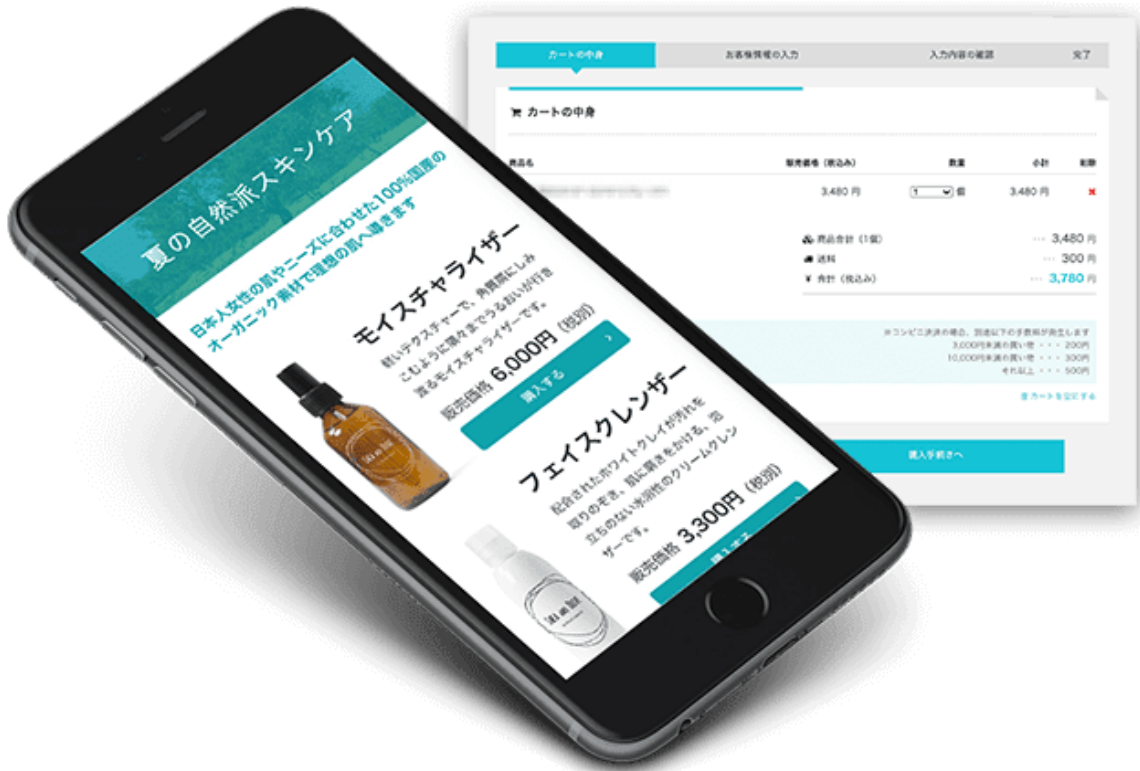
夏の自然派スキンケア

日本人女性の肌やニーズに合わせた100%国産のオーガニック素材で理想の肌へ導きます

モイスチャライザー

軽いテクスチャーで、角質層にしみこむように隅々までうるおいが行き渡るモイスチャライザーです。

販売価格 6,000円 (税別)

購入する

フェイスクレンザー

配合されたホワイトクレイが汚れを取りのぞき、肌に輝きをかける。泡立ちのない水溶性のクリームクレンザーです。

販売価格 3,300円 (税別)

購入する

カートの中身 | お客様情報の入力 | 入力内容の確認 | 完了

カートの中身

| 商品名 | 販売価格 (税込み) | 数量 | 小計 | 削除 |
|---|---|---|---|---|
| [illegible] | 3,480 円 | 1 個 | 3,480 円 | × |

商品合計 (1個) ・・・ 3,480 円
送料 ・・・ 300 円
¥ 合計 (税込み) ・・・ 3,780 円

※コンビニ決済の場合、別途以下の手数料が発生します
3,000円未満の買い物 ・・・ 200円
10,000円未満の買い物 ・・・ 300円
それ以上 ・・・ 500円

カートを空にする

購入手続きへ